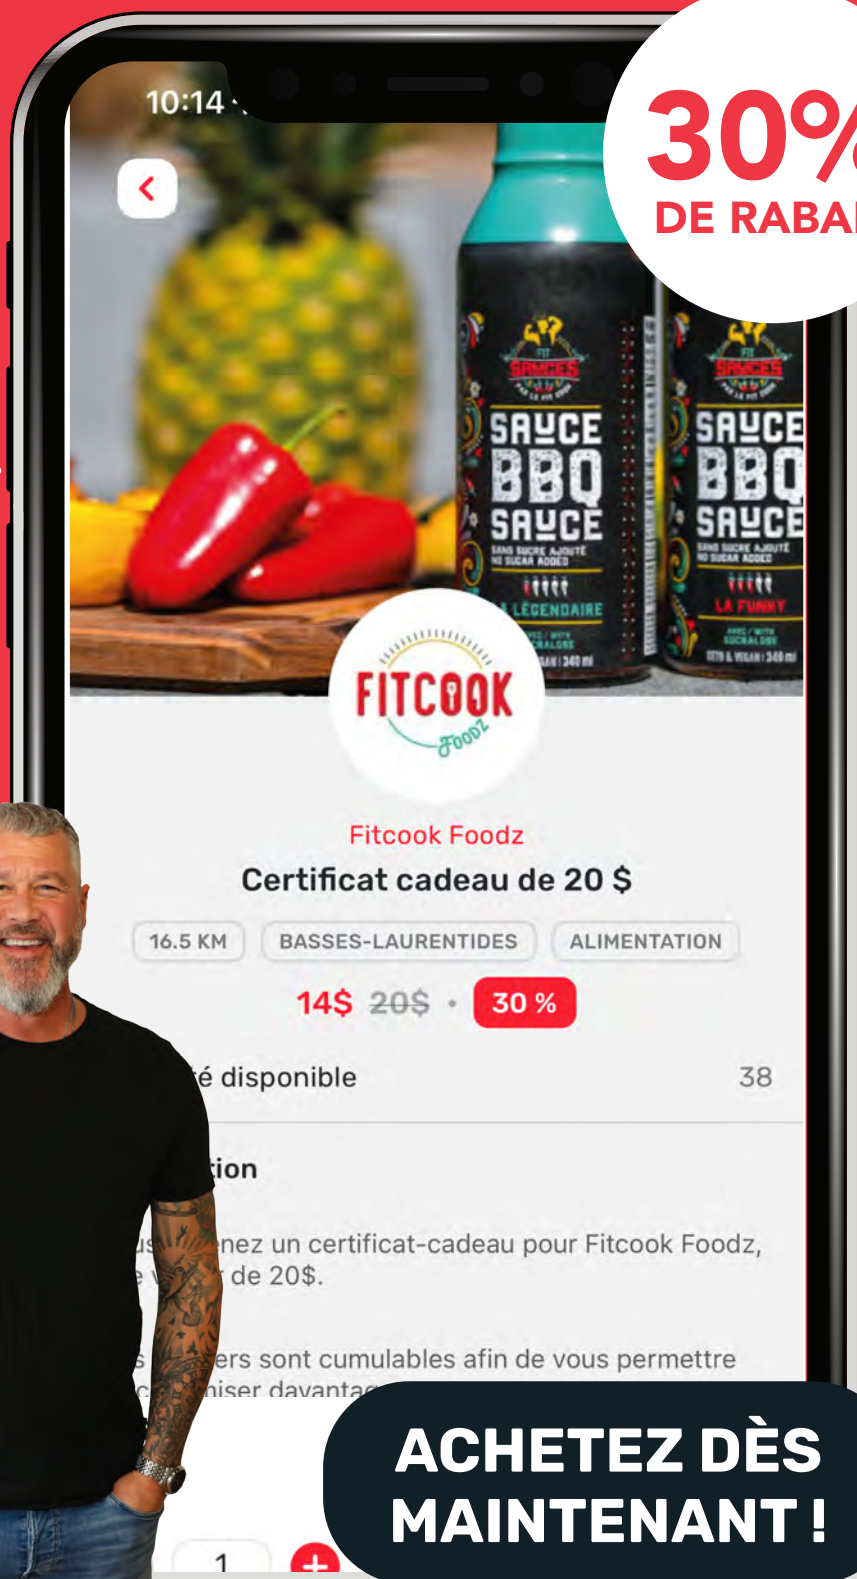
10:14

30%
DE RABA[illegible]

FIT SAUCES
SAUCE BBQ SAUCE
SANS SUCRE AJOUTÉ NO SUGAR ADDED
LÉGENDAIRE

FIT SAUCES
SAUCE BBQ SAUCE
SANS SUCRE AJOUTÉ NO SUGAR ADDED
LA FUNKY

FITCOOK Foodz

Fitcook Foodz
Certificat cadeau de 20 $

16.5 KM
BASSES-LAURENTIDES
ALIMENTATION

14$ 20$ • 30 %

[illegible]é disponible 38

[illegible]ion

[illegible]nez un certificat-cadeau pour Fitcook Foodz, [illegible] de 20$.

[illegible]ers sont cumulables afin de vous permettre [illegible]niser davanta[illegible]

1 +

ACHETEZ DÈS MAINTENANT !